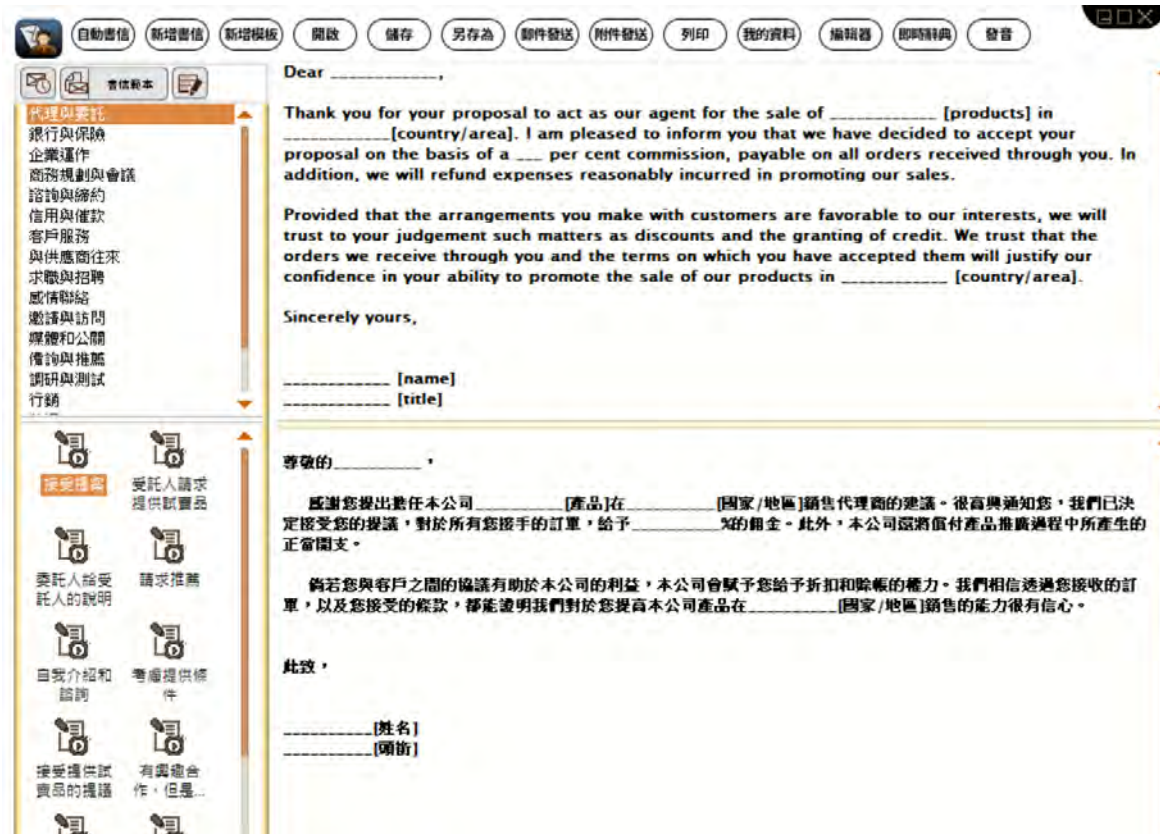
自動書信 新增書信 新增模板 開啟 儲存 另存為 郵件發送 附件發送 列印 我的資料 編輯器 即時辭典 發音

書信範本

代理與委託
銀行與保險
企業運作
商務規劃與會議
諮詢與締約
信用與催款
客戶服務
與供應商往來
求職與招聘
感情聯絡
邀請與訪問
媒體和公關
傳詢與推薦
調研與測試
行銷

接受提案
受託人請求提供試賣品
委託人給受託人的說明
請求推薦
自我介紹和諮詢
考慮提供條件
接受提供試賣品的提議
有興趣合作，但是...

Dear ___________,

Thank you for your proposal to act as our agent for the sale of ___________ [products] in ___________[country/area]. I am pleased to inform you that we have decided to accept your proposal on the basis of a ___ per cent commission, payable on all orders received through you. In addition, we will refund expenses reasonably incurred in promoting our sales.

Provided that the arrangements you make with customers are favorable to our interests, we will trust to your judgement such matters as discounts and the granting of credit. We trust that the orders we receive through you and the terms on which you have accepted them will justify our confidence in your ability to promote the sale of our products in ___________ [country/area].

Sincerely yours,

___________ [name]
___________ [title]

尊敬的__________，

感謝您提出擔任本公司__________[產品]在__________[國家/地區]銷售代理商的建議。很高興通知您，我們已決定接受您的提議，對於所有您接手的訂單，給予__________%的佣金。此外，本公司還將償付產品推廣過程中所產生的正當開支。

倘若您與客戶之間的協議有助於本公司的利益，本公司會賦予您給予折扣和賒帳的權力。我們相信透過您接收的訂單，以及您接受的條款，都能證明我們對於您提高本公司產品在__________[國家/地區]銷售的能力很有信心。

此致，

__________[姓名]
__________[頭銜]